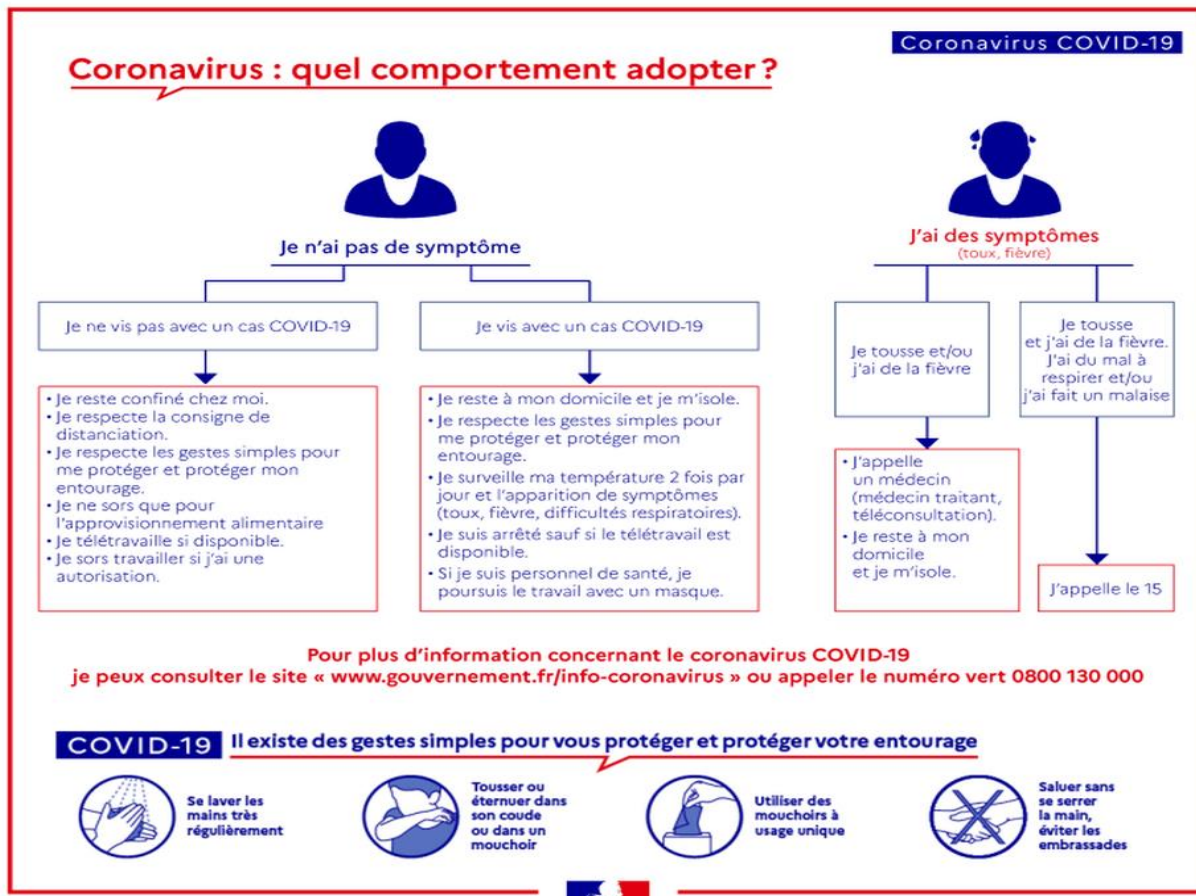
Coronavirus COVID-19

Coronavirus : quel comportement adopter ?

Je n'ai pas de symptôme

Je ne vis pas avec un cas COVID-19

• Je reste confiné chez moi.
• Je respecte la consigne de distanciation.
• Je respecte les gestes simples pour me protéger et protéger mon entourage.
• Je ne sors que pour l'approvisionnement alimentaire
• Je télétravaille si disponible.
• Je sors travailler si j'ai une autorisation.

Je vis avec un cas COVID-19

• Je reste à mon domicile et je m'isole.
• Je respecte les gestes simples pour me protéger et protéger mon entourage.
• Je surveille ma température 2 fois par jour et l'apparition de symptômes (toux, fièvre, difficultés respiratoires).
• Je suis arrêté sauf si le télétravail est disponible.
• Si je suis personnel de santé, je poursuis le travail avec un masque.

J'ai des symptômes
(toux, fièvre)

Je tousse et/ou j'ai de la fièvre

• J'appelle un médecin (médecin traitant, téléconsultation).
• Je reste à mon domicile et je m'isole.

Je tousse et j'ai de la fièvre. J'ai du mal à respirer et/ou j'ai fait un malaise

J'appelle le 15

Pour plus d'information concernant le coronavirus COVID-19
je peux consulter le site « www.gouvernement.fr/info-coronavirus » ou appeler le numéro vert 0800 130 000

COVID-19 Il existe des gestes simples pour vous protéger et protéger votre entourage

Se laver les mains très régulièrement

Tousser ou éternuer dans son coude ou dans un mouchoir

Utiliser des mouchoirs à usage unique

Saluer sans se serrer la main, éviter les embrassades